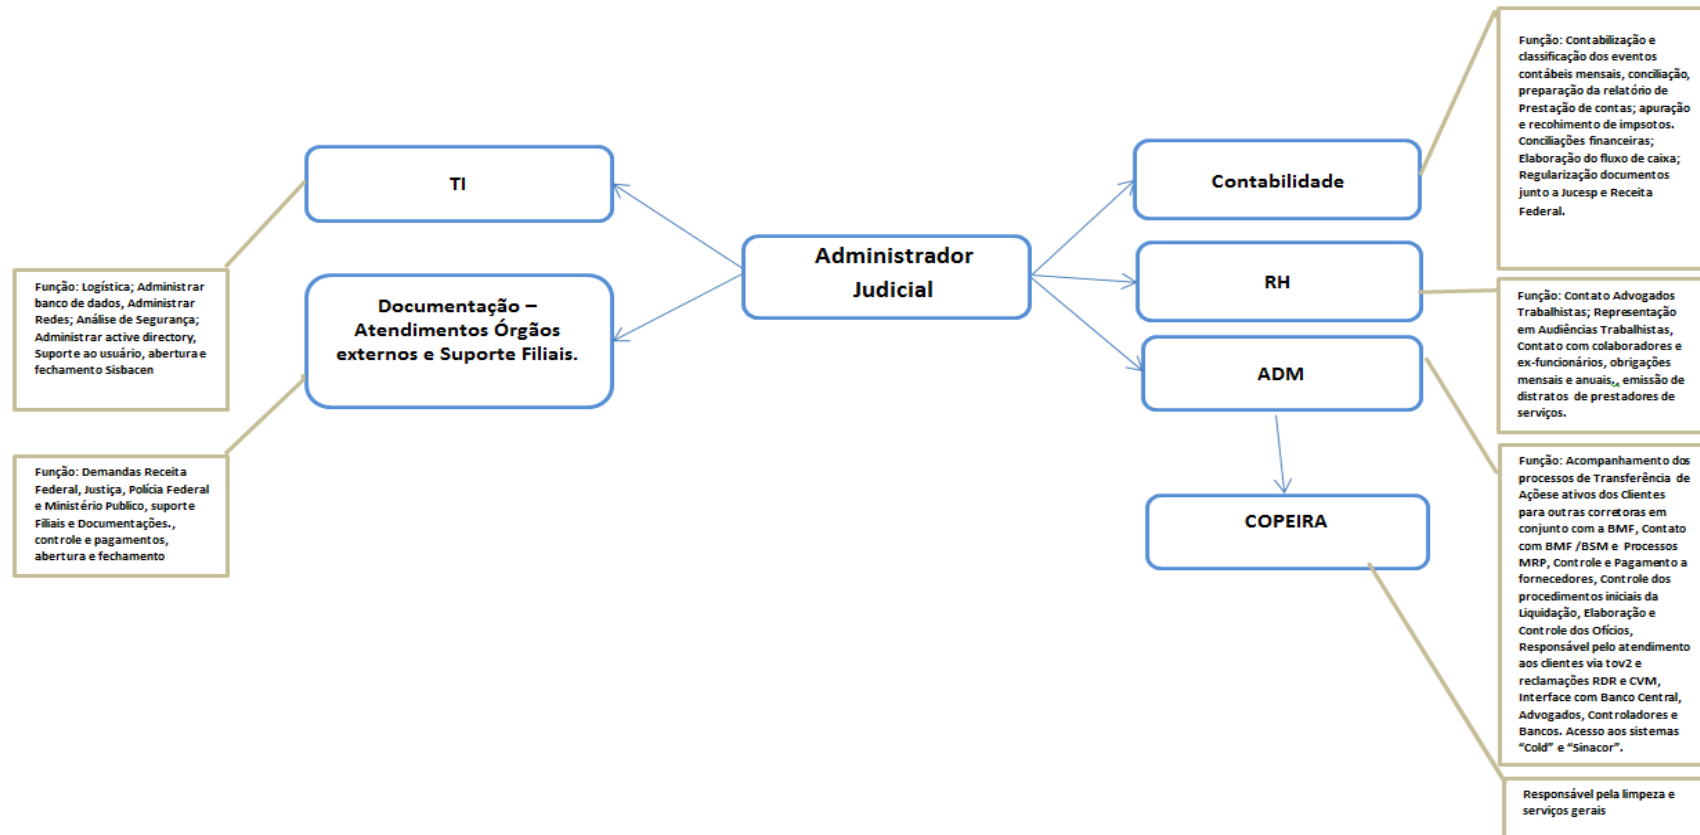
Administrador Judicial

TI

Documentação – Atendimentos Órgãos externos e Suporte Filiais.

Função: Logística; Administrar banco de dados, Administrar Redes; Análise de Segurança; Administrar active directory, Suporte ao usuário, abertura e fechamento Sisbacen

Função: Demandas Receita Federal, Justiça, Polícia Federal e Ministério Publico, suporte Filiais e Documentações., controle e pagamentos, abertura e fechamento

Contabilidade

RH

ADM

COPEIRA

Função: Contabilização e classificação dos eventos contábeis mensais, conciliação, preparação da relatório de Prestação de contas; apuração e recolhimento de impsotos. Conciliações financeiras; Elaboração do fluxo de caixa; Regularização documentos junto a Jucesp e Receita Federal.

Função: Contato Advogados Trabalhistas; Representação em Audiências Trabalhistas, Contato com colaboradores e ex-funcionários, obrigações mensais e anuais., emissão de distratos de prestadores de serviços.

Função: Acompanhamento dos processos de Transferência de Açõese ativos dos Clientes para outras corretoras em conjunto com a BMF, Contato com BMF /BSM e Processos MRP, Controle e Pagamento a fornecedores, Controle dos procedimentos iniciais da Liquidação, Elaboração e Controle dos Ofícios, Responsável pelo atendimento aos clientes via tov2 e reclamações RDR e CVM, Interface com Banco Central, Advogados, Controladores e Bancos. Acesso aos sistemas "Cold" e "Sinacor".

Responsável pela limpeza e serviços gerais